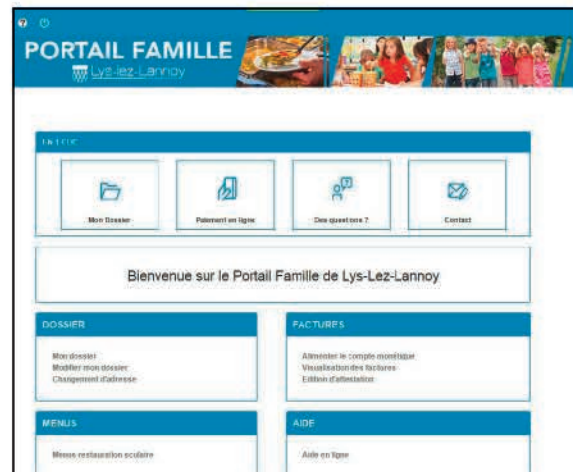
PORTAIL FAMILLE
Lys-lez-Lannoy

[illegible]

Mon Dossier

Paiement en ligne

Des questions ?

Contact

Bienvenue sur le Portail Famille de Lys-Lez-Lannoy

DOSSIER

Mon dossier
Modifier mon dossier
Changement d'adresse

FACTURES

Alimenter le compte monétique
Visualisation des factures
Edition d'attestation

MENUS

Menus restauration scolaire

AIDE

Aide en ligne